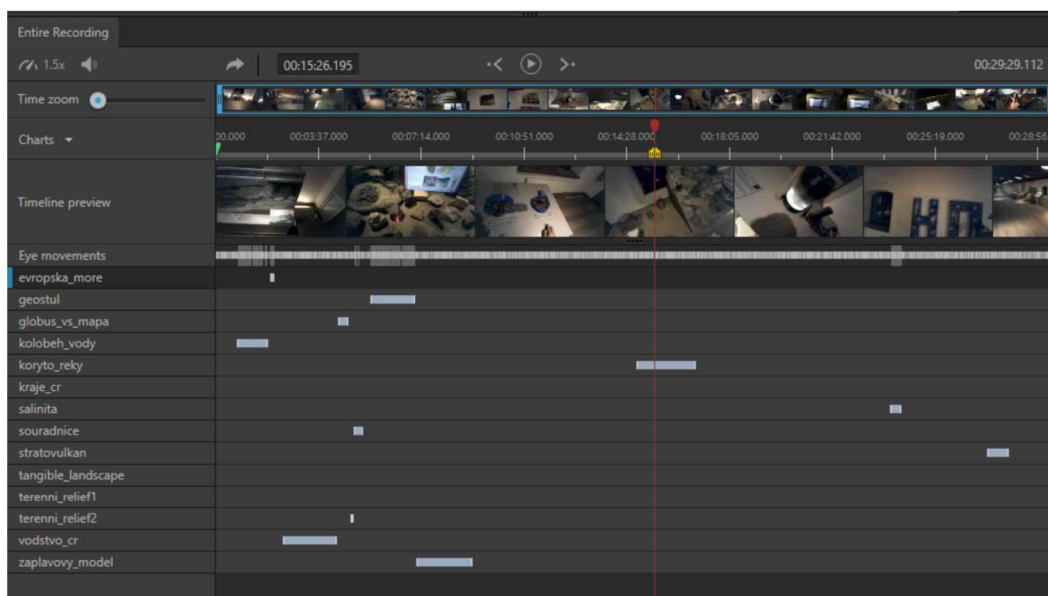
Entire Recording

1.5x

00:15:26.195

00:29:29.112

Time zoom

Charts

00.000 00:03:37.000 00:07:14.000 00:10:51.000 00:14:28.000 00:18:05.000 00:21:42.000 00:25:19.000 00:28:56

Timeline preview

Eye movements

evropska_more

geostul

globus_vs_mapa

kolobeh_vody

koryto_reky

kraje_cr

salinita

souradnice

stratovulkan

tangible_landscape

terenni_relief1

terenni_relief2

vodstvo_cr

zaplavovy_model